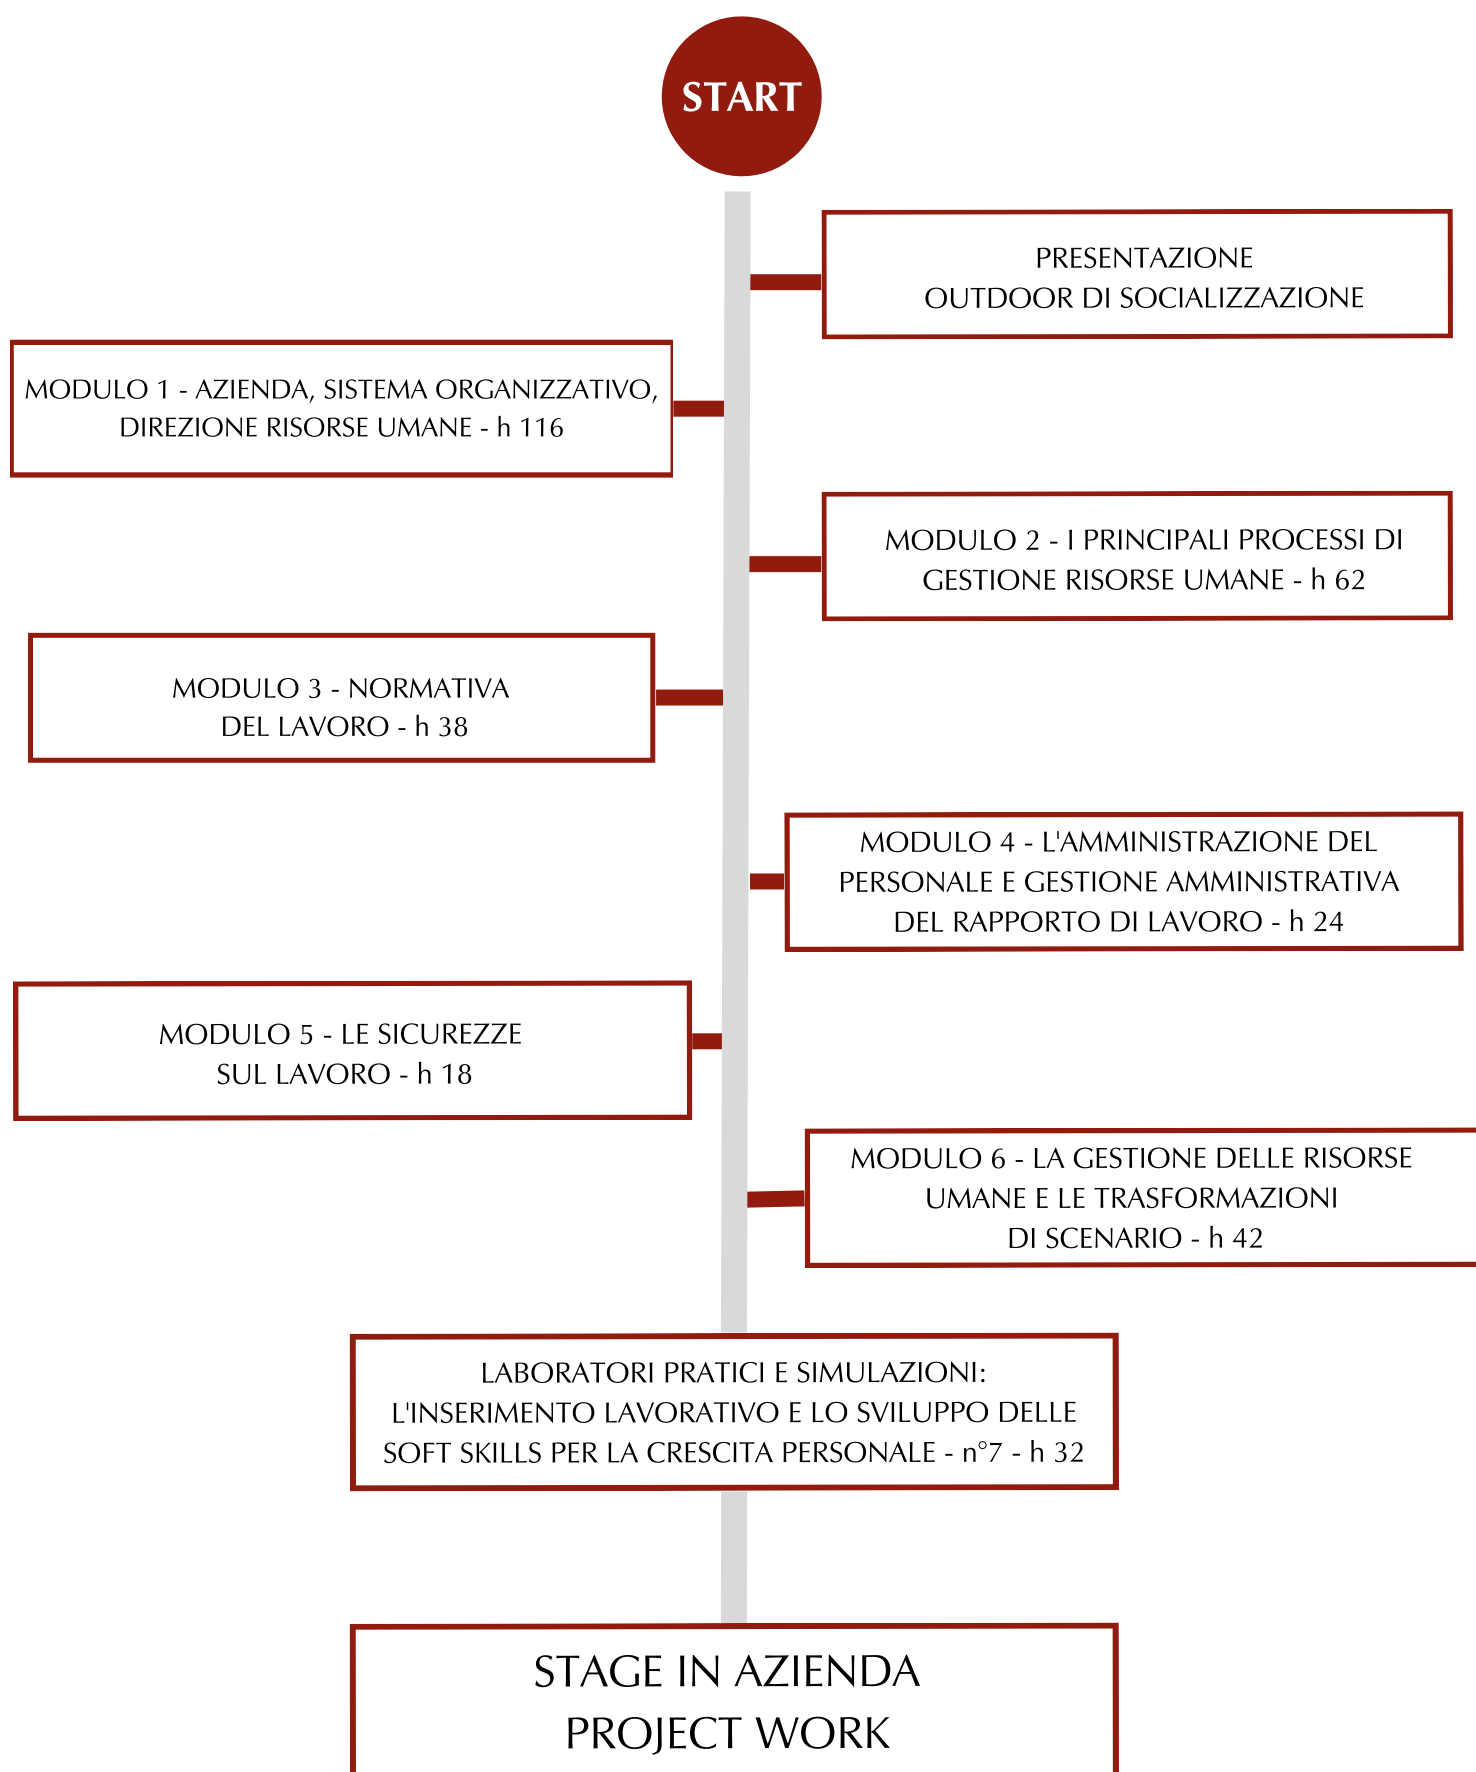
START

PRESENTAZIONE
OUTDOOR DI SOCIALIZZAZIONE

MODULO 1 - AZIENDA, SISTEMA ORGANIZZATIVO, DIREZIONE RISORSE UMANE - h 116

MODULO 2 - I PRINCIPALI PROCESSI DI GESTIONE RISORSE UMANE - h 62

MODULO 3 - NORMATIVA DEL LAVORO - h 38

MODULO 4 - L'AMMINISTRAZIONE DEL PERSONALE E GESTIONE AMMINISTRATIVA DEL RAPPORTO DI LAVORO - h 24

MODULO 5 - LE SICUREZZE SUL LAVORO - h 18

MODULO 6 - LA GESTIONE DELLE RISORSE UMANE E LE TRASFORMAZIONI DI SCENARIO - h 42

LABORATORI PRATICI E SIMULAZIONI: L'INSERIMENTO LAVORATIVO E LO SVILUPPO DELLE SOFT SKILLS PER LA CRESCITA PERSONALE - n°7 - h 32

STAGE IN AZIENDA
PROJECT WORK